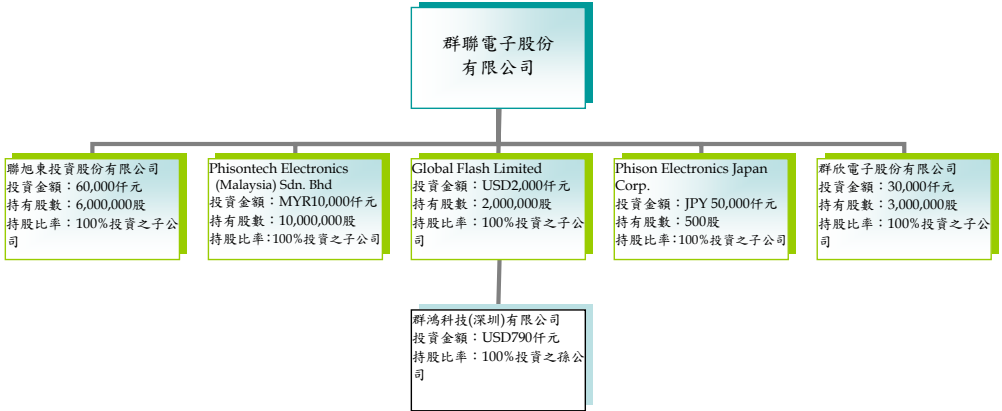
群聯電子股份有限公司

聯旭東投資股份有限公司
投資金額：60,000仟元
持有股數：6,000,000股
持股比率：100%投資之子公司

Phisontech Electronics (Malaysia) Sdn. Bhd
投資金額：MYR10,000仟元
持有股數：10,000,000股
持股比率：100%投資之子公司

Global Flash Limited
投資金額：USD2,000仟元
持有股數：2,000,000股
持股比率：100%投資之子公司

Phison Electronics Japan Corp.
投資金額：JPY 50,000仟元
持有股數：500股
持股比率：100%投資之子公司

群欣電子股份有限公司
投資金額：30,000仟元
持有股數：3,000,000股
持股比率：100%投資之子公司

群鴻科技(深圳)有限公司
投資金額：USD790仟元
持股比率：100%投資之孫公司